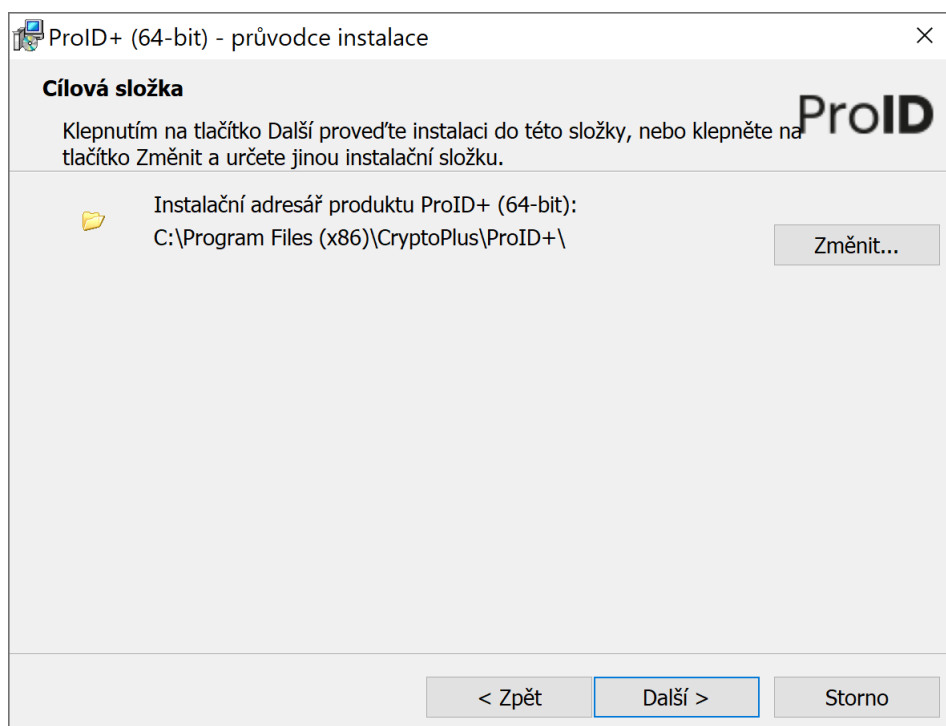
ProID+ (64-bit) - průvodce instalace

×

Cílová složka

ProID

Klepnutím na tlačítko Další proveďte instalaci do této složky, nebo klepněte na tlačítko Změnit a určete jinou instalační složku.

Instalační adresář produktu ProID+ (64-bit):
C:\Program Files (x86)\CryptoPlus\ProID+\

Změnit...

< Zpět

Další >

Storno